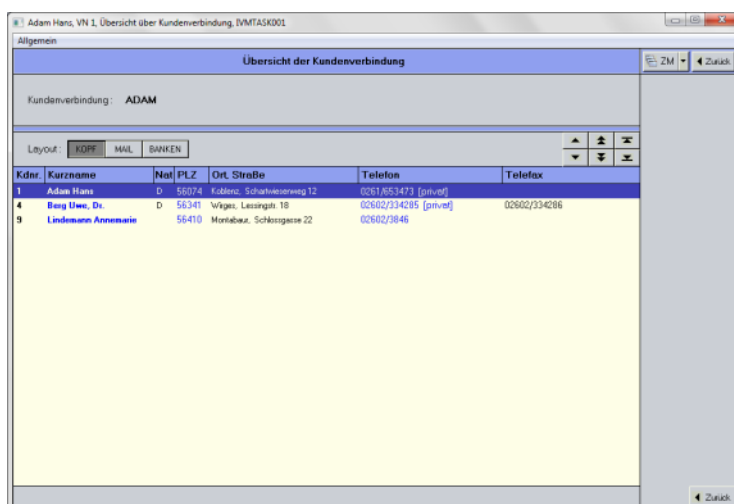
Adam Hans, VN 1, Übersicht über Kundenverbindung, IVMTASK001

Allgemein

Übersicht der Kundenverbindung

ZM

Zurück

Kundenverbindung : ADAM

Layout : KOPF MAIL BANKEN

| Kdnr. | Kurzname | Nat | PLZ | Ort, Straße | Telefon | Telefax |
|---|---|---|---|---|---|---|
| 1 | Adam Hans | D | 56074 | Koblenz, Scharfwieserweg 12 | 0261/653473 [privat] | |
| 4 | Berg Uwe, Dr. | D | 56341 | Wiiges, Lessingstr. 18 | 02602/334285 [privat] | 02602/334286 |
| 9 | Lindemann Annemarie | | 56410 | Montabaur, Schlossgasse 22 | 02602/3846 | |

Zurück